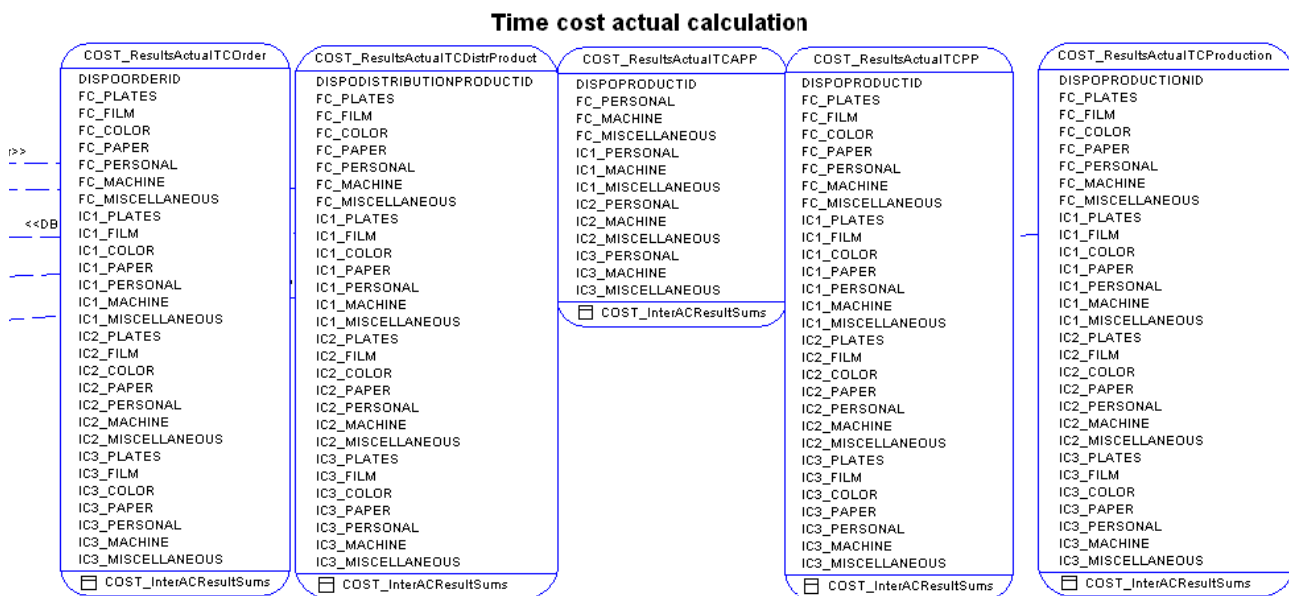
Time cost actual calculation

r>>

<<DB

COST_ResultsActualTCOrder
DISPOORDERID
FC_PLATES
FC_FILM
FC_COLOR
FC_PAPER
FC_PERSONAL
FC_MACHINE
FC_MISCELLANEOUS
IC1_PLATES
IC1_FILM
IC1_COLOR
IC1_PAPER
IC1_PERSONAL
IC1_MACHINE
IC1_MISCELLANEOUS
IC2_PLATES
IC2_FILM
IC2_COLOR
IC2_PAPER
IC2_PERSONAL
IC2_MACHINE
IC2_MISCELLANEOUS
IC3_PLATES
IC3_FILM
IC3_COLOR
IC3_PAPER
IC3_PERSONAL
IC3_MACHINE
IC3_MISCELLANEOUS
COST_InterACResultSums

COST_ResultsActualTCDistrProduct
DISPODISTRIBUTIONPRODUCTID
FC_PLATES
FC_FILM
FC_COLOR
FC_PAPER
FC_PERSONAL
FC_MACHINE
FC_MISCELLANEOUS
IC1_PLATES
IC1_FILM
IC1_COLOR
IC1_PAPER
IC1_PERSONAL
IC1_MACHINE
IC1_MISCELLANEOUS
IC2_PLATES
IC2_FILM
IC2_COLOR
IC2_PAPER
IC2_PERSONAL
IC2_MACHINE
IC2_MISCELLANEOUS
IC3_PLATES
IC3_FILM
IC3_COLOR
IC3_PAPER
IC3_PERSONAL
IC3_MACHINE
IC3_MISCELLANEOUS
COST_InterACResultSums

COST_ResultsActualTCAPP
DISPOPRODUCTID
FC_PERSONAL
FC_MACHINE
FC_MISCELLANEOUS
IC1_PERSONAL
IC1_MACHINE
IC1_MISCELLANEOUS
IC2_PERSONAL
IC2_MACHINE
IC2_MISCELLANEOUS
IC3_PERSONAL
IC3_MACHINE
IC3_MISCELLANEOUS
COST_InterACResultSums

COST_ResultsActualTCPP
DISPOPRODUCTID
FC_PLATES
FC_FILM
FC_COLOR
FC_PAPER
FC_PERSONAL
FC_MACHINE
FC_MISCELLANEOUS
IC1_PLATES
IC1_FILM
IC1_COLOR
IC1_PAPER
IC1_PERSONAL
IC1_MACHINE
IC1_MISCELLANEOUS
IC2_PLATES
IC2_FILM
IC2_COLOR
IC2_PAPER
IC2_PERSONAL
IC2_MACHINE
IC2_MISCELLANEOUS
IC3_PLATES
IC3_FILM
IC3_COLOR
IC3_PAPER
IC3_PERSONAL
IC3_MACHINE
IC3_MISCELLANEOUS
COST_InterACResultSums

COST_ResultsActualTCProduction
DISPOPRODUCTIONID
FC_PLATES
FC_FILM
FC_COLOR
FC_PAPER
FC_PERSONAL
FC_MACHINE
FC_MISCELLANEOUS
IC1_PLATES
IC1_FILM
IC1_COLOR
IC1_PAPER
IC1_PERSONAL
IC1_MACHINE
IC1_MISCELLANEOUS
IC2_PLATES
IC2_FILM
IC2_COLOR
IC2_PAPER
IC2_PERSONAL
IC2_MACHINE
IC2_MISCELLANEOUS
IC3_PLATES
IC3_FILM
IC3_COLOR
IC3_PAPER
IC3_PERSONAL
IC3_MACHINE
IC3_MISCELLANEOUS
COST_InterACResultSums